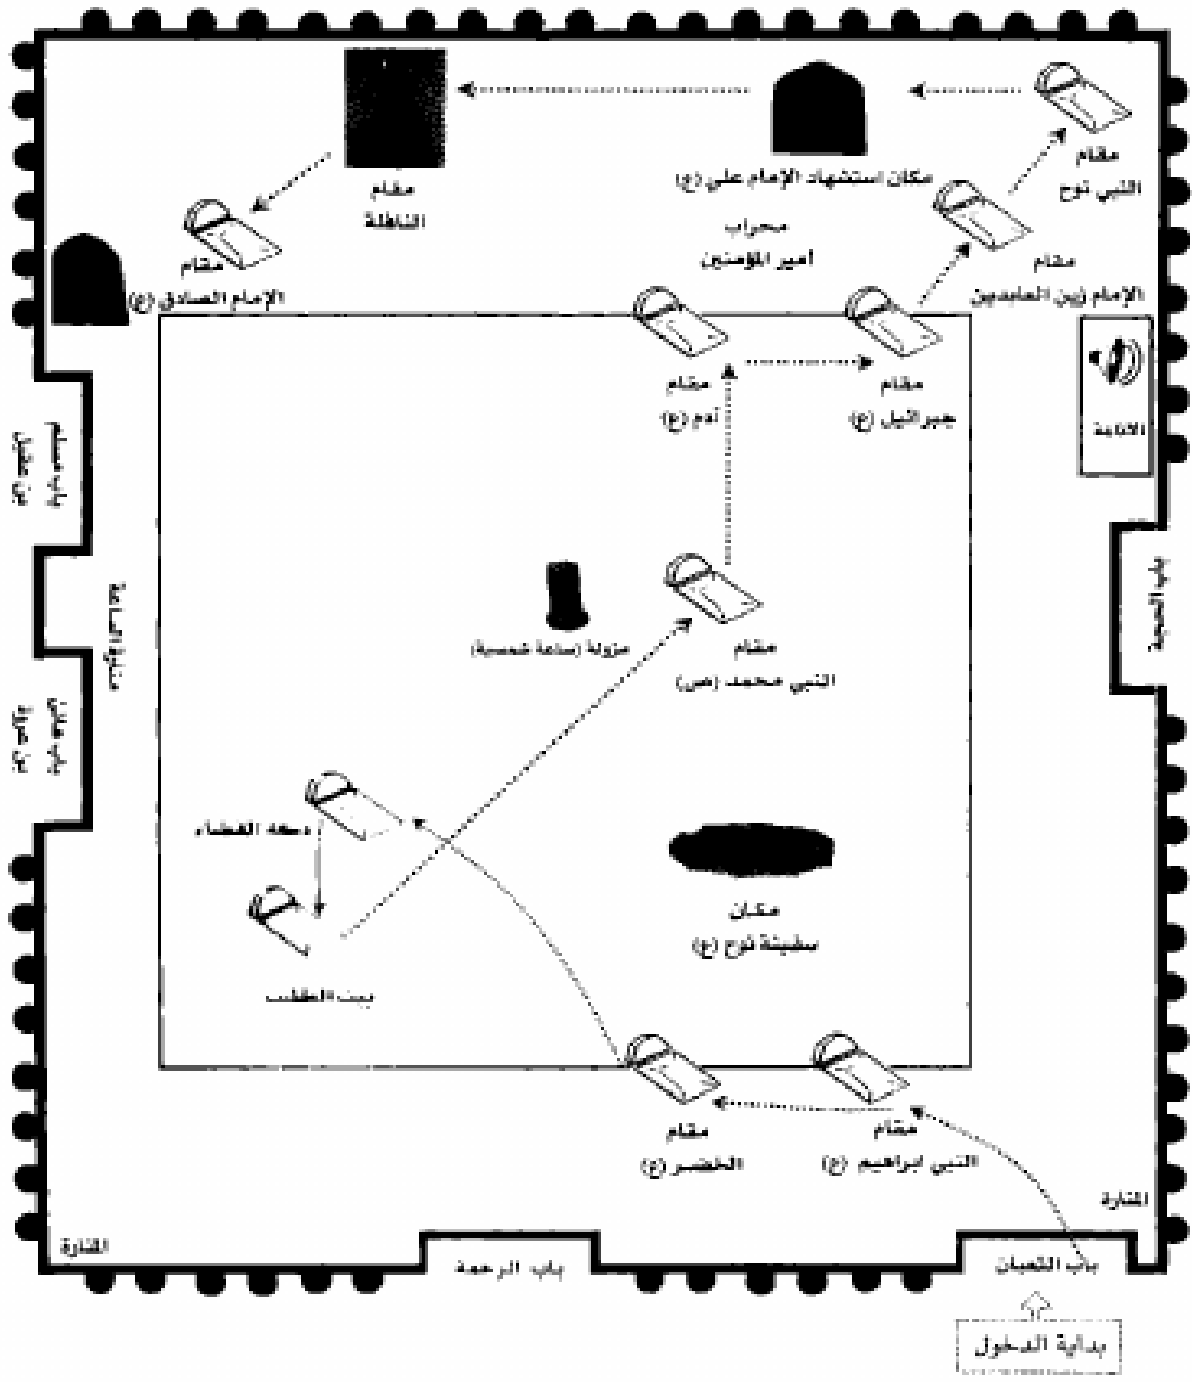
مقام
النبي نوح

مكان استشهاد الإمام علي (ع)

مقام
الناطقة

محراب
امير المؤمنين

مقام
الإمام الصادق (ع)

مقام
الإمام زين العابدين

مقام
آدم (ع)

مقام
جبرائيل (ع)

الاذاعة

باب مسلم بن عقيل

باب الثعبان

منارة الساعة

مزولة (ساعة شمسية)

مقام
النبي محمد (ص)

باب الحجة

دكة القضاء

مكان
سفينة نوح (ع)

بيت الطشت

مقام
الخضر (ع)

مقام
النبي ابراهيم (ع)

المنارة

المنارة

باب الرحمة

باب الثعبان

بداية الدخول